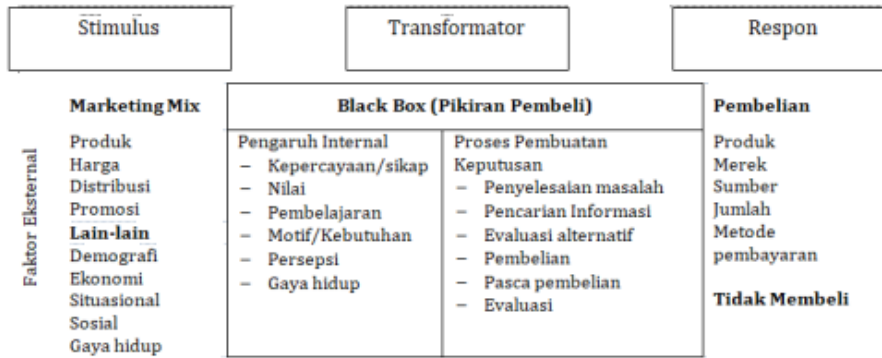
Stimulus

Transformator

Respon

Faktor Eksternal

Marketing Mix
Produk
Harga
Distribusi
Promosi
Lain-lain
Demografi
Ekonomi
Situasional
Sosial
Gaya hidup

Black Box (Pikiran Pembeli)

Pengaruh Internal
– Kepercayaan/sikap
– Nilai
– Pembelajaran
– Motif/Kebutuhan
– Persepsi
– Gaya hidup

Proses Pembuatan Keputusan
– Penyelesaian masalah
– Pencarian Informasi
– Evaluasi alternatif
– Pembelian
– Pasca pembelian
– Evaluasi

Pembelian
Produk
Merek
Sumber
Jumlah
Metode pembayaran

Tidak Membeli